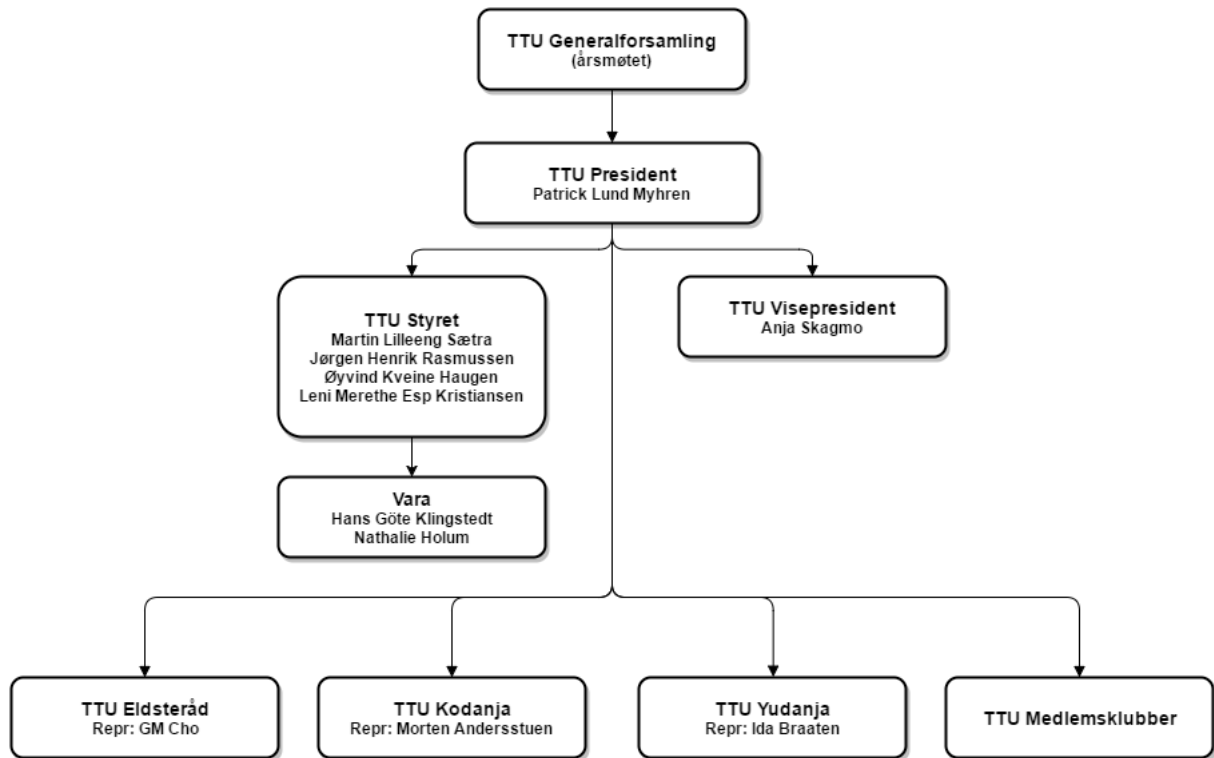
TTU Generalforsamling
(årsmøtet)

TTU President
Patrick Lund Myhren

TTU Styret
Martin Lilleeng Sætra
Jørgen Henrik Rasmussen
Øyvind Kveine Haugen
Leni Merethe Esp Kristiansen

TTU Visepresident
Anja Skagmo

Vara
Hans Göte Klingstedt
Nathalie Holum

TTU Eldsteråd
Repr: GM Cho

TTU Kodanja
Repr: Morten Andersstuen

TTU Yudanja
Repr: Ida Braaten

TTU Medlemsklubber